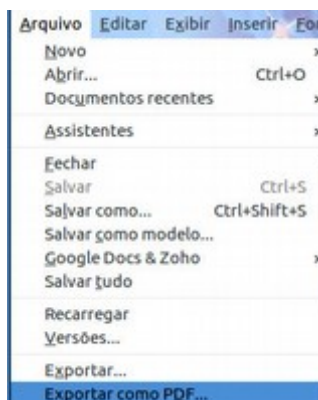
Arquivo Editar Exibir Inserir For

Novo
Abrir... Ctrl+O
Documentos recentes

Assistentes

Fechar
Salvar Ctrl+S
Salvar como... Ctrl+Shift+S
Salvar como modelo...
Google Docs & Zoho
Salvar tudo

Recarregar
Versões...

Exportar...
Exportar como PDF...